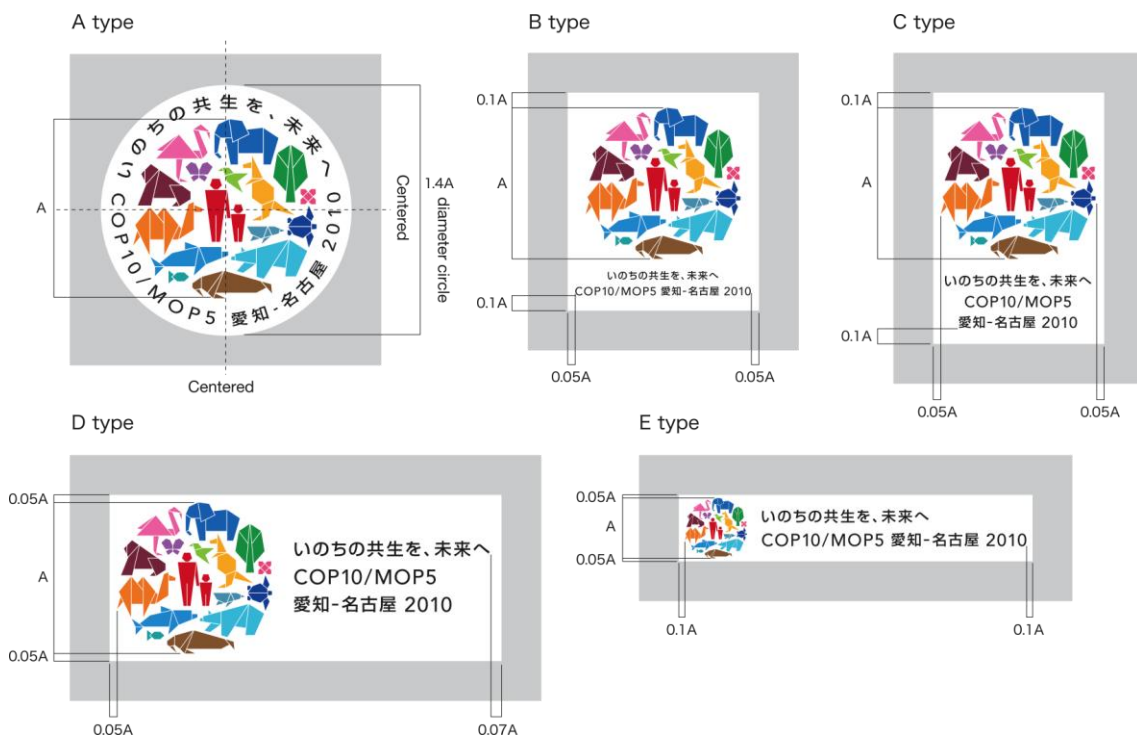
A type

いのちの共生を、未来へ COP10/MOP5 愛知-名古屋 2010

A

1.4A diameter circle

Centered

Centered

B type

0.1A

A

0.1A

いのちの共生を、未来へ
COP10/MOP5 愛知-名古屋 2010

0.05A

0.05A

C type

0.1A

A

いのちの共生を、未来へ
COP10/MOP5
愛知-名古屋 2010

0.1A

0.05A

0.05A

D type

0.05A

A

0.05A

いのちの共生を、未来へ
COP10/MOP5
愛知-名古屋 2010

0.05A

0.07A

E type

0.05A

A

0.05A

いのちの共生を、未来へ
COP10/MOP5 愛知-名古屋 2010

0.1A

0.1A